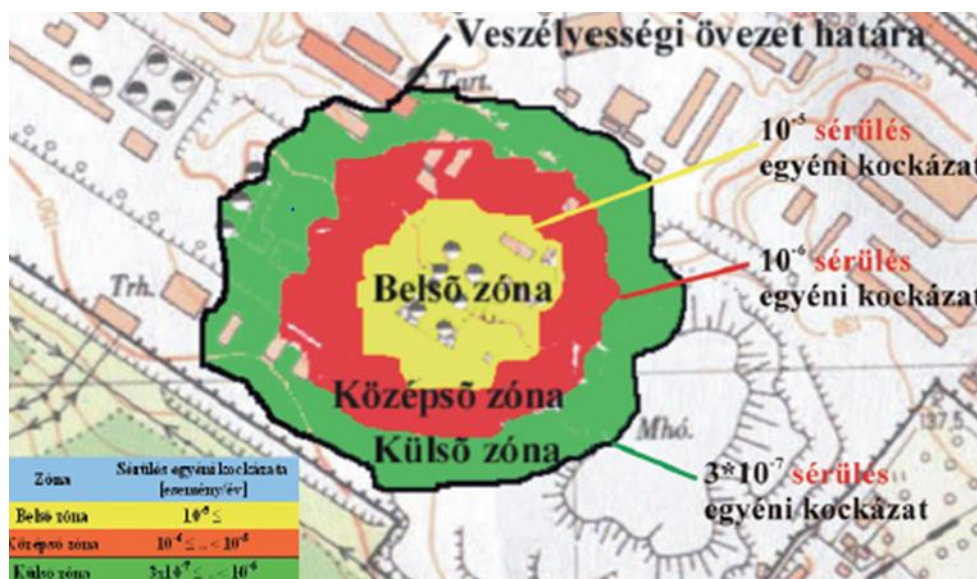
Veszélyességi övezet határa

$10^{-5}$ sérülés
egyéni kockázat

$10^{-6}$ sérülés
egyéni kockázat

$3*10^{-7}$ sérülés
egyéni kockázat

Tart.

Trh.

Mhó.

137,5

Belsõ zóna

Középsõ zóna

Külsõ zóna

| Zóna | Sérülés egyéni kockázata [esemény/év] |
|---|---|
| Belsõ zóna | $10^{-5} \leq$ |
| Középsõ zóna | $10^{-6} \leq ... < 10^{-5}$ |
| Külsõ zóna | $3x10^{-7} \leq ... < 10^{-6}$ |